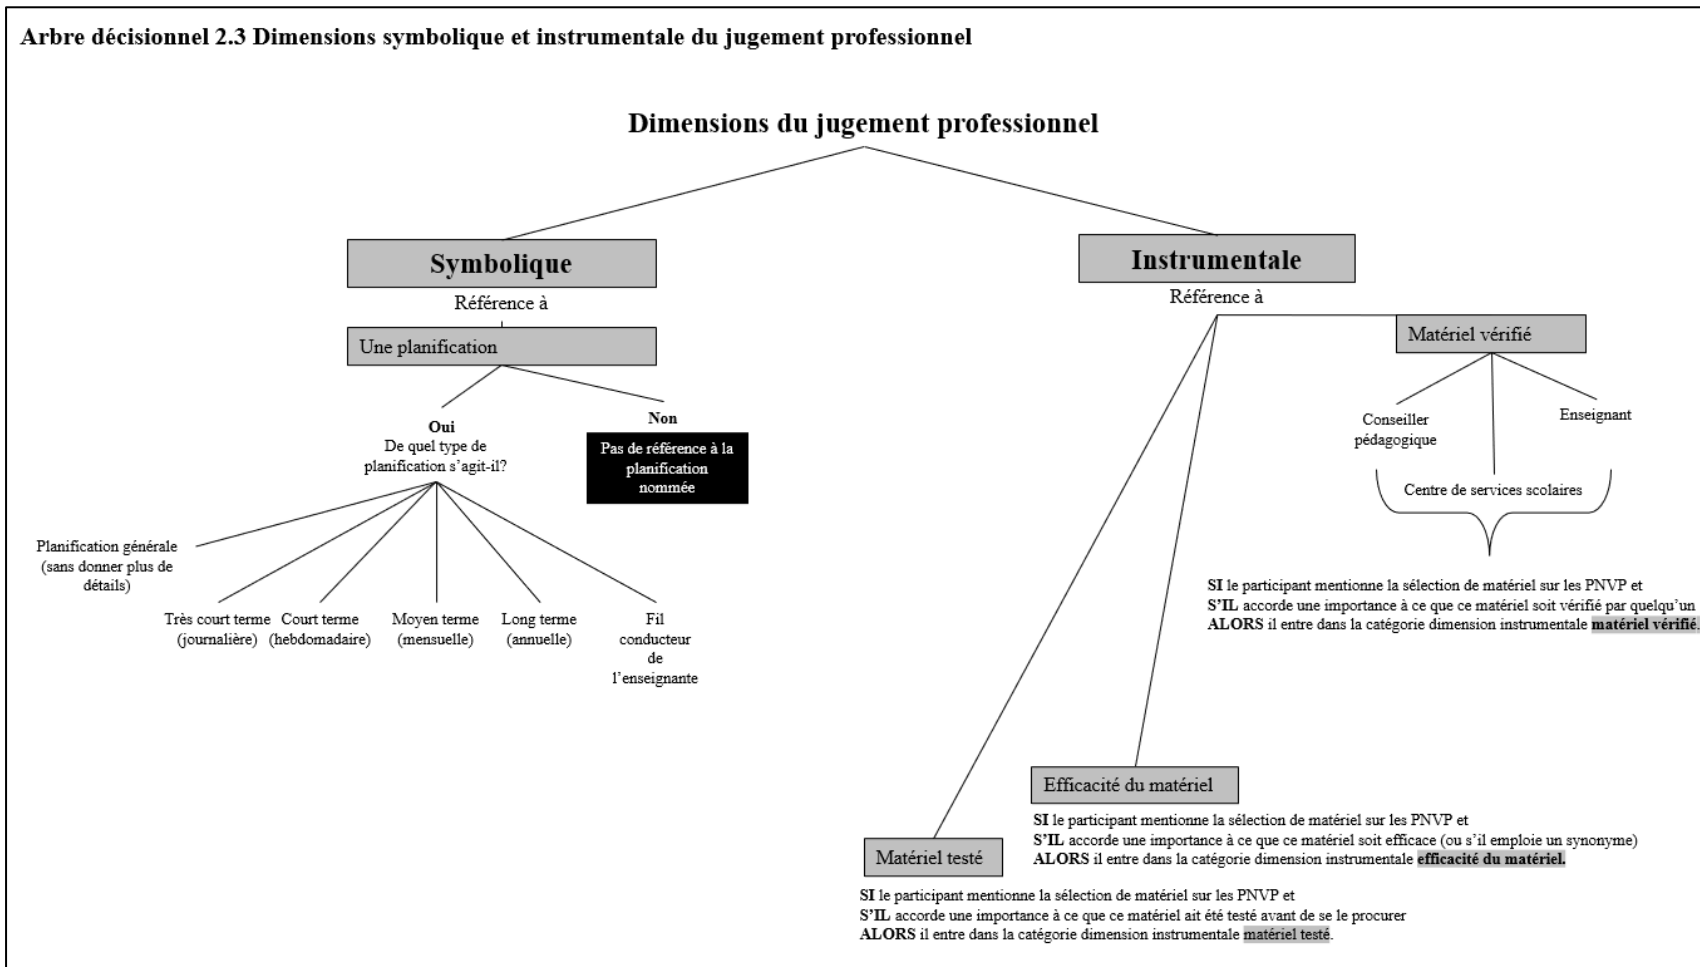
Arbre décisionnel 2.3 Dimensions symbolique et instrumentale du jugement professionnel

Dimensions du jugement professionnel

Symbolique

Référence à

Une planification

Oui
De quel type de planification s'agit-il?

Non

Pas de référence à la planification nommée

Planification générale (sans donner plus de détails)

Très court terme (journalière)

Court terme (hebdomadaire)

Moyen terme (mensuelle)

Long terme (annuelle)

Fil conducteur de l'enseignante

Instrumentale

Référence à

Matériel vérifié

Conseiller pédagogique

Enseignant

Centre de services scolaires

SI le participant mentionne la sélection de matériel sur les PNVP et
S'IL accorde une importance à ce que ce matériel soit vérifié par quelqu'un
ALORS il entre dans la catégorie dimension instrumentale matériel vérifié.

Efficacité du matériel

SI le participant mentionne la sélection de matériel sur les PNVP et
S'IL accorde une importance à ce que ce matériel soit efficace (ou s'il emploie un synonyme)
ALORS il entre dans la catégorie dimension instrumentale efficacité du matériel.

Matériel testé

SI le participant mentionne la sélection de matériel sur les PNVP et
S'IL accorde une importance à ce que ce matériel ait été testé avant de se le procurer
ALORS il entre dans la catégorie dimension instrumentale matériel testé.